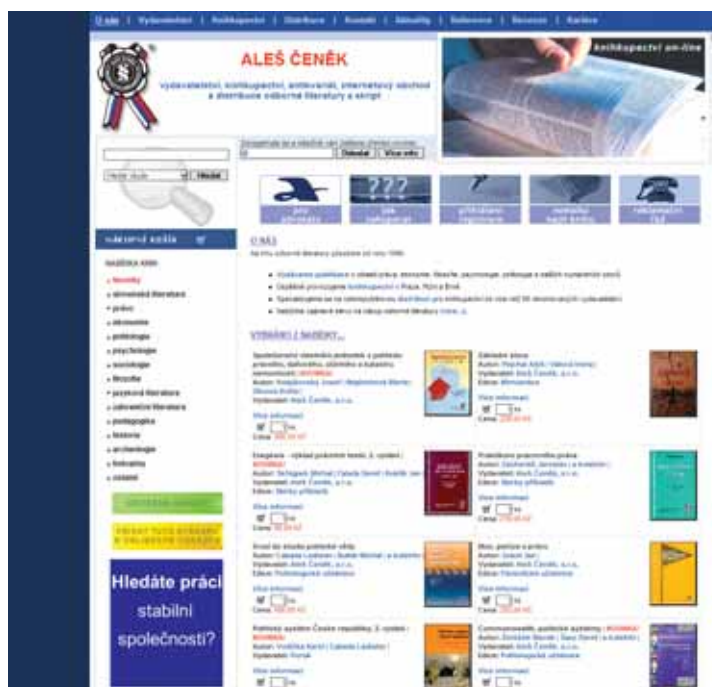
O nás | Vydavatelství | Knihkupectví | Distribuce | Kontakt | Aktuality | Reference | Recenze | Kariéra

ALEŠ ČENĚK

vydavatelství, knihkupectví, antikvariát, internetový obchod a distribuce odborné literatury a skript

knihkupectví on-line

Hledat | Více info

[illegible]

NÁKUPNÍ KOŠÍK

NABÍDKA KNIH

novinky
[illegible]
právo
ekonomie
politologie
psychologie
sociologie
filozofie
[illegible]
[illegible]
pedagogika
historie
archeologie
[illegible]
ostatní

Hledáte práci stabilní společnosti?

O NÁS

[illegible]

VYBRÁNO Z NABÍDKY...

Více informací
Cena:

Více informací
Cena:

Více informací
Cena:

Více informací
Cena:

Více informací
Cena:

Více informací
Cena:

Více informací

Více informací